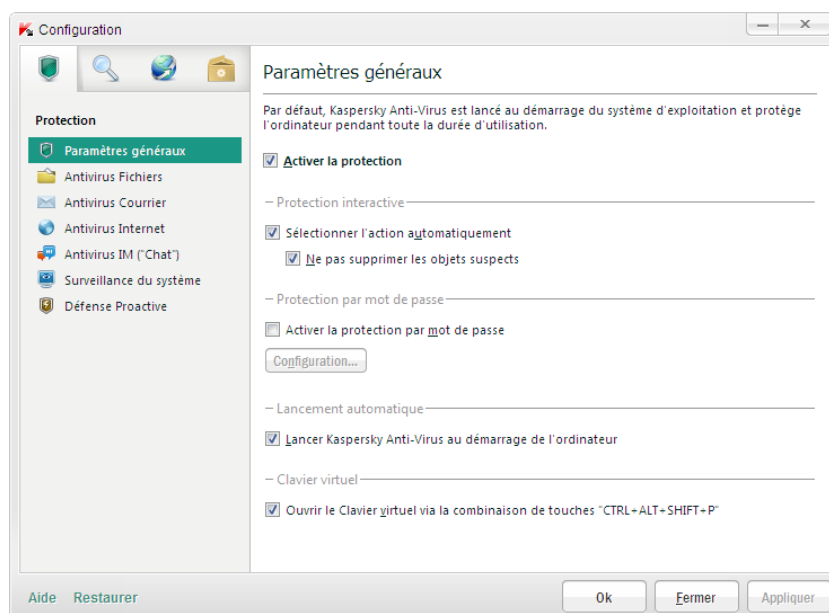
Configuration

Protection

Paramètres généraux

Antivirus Fichiers

Antivirus Courrier

Antivirus Internet

Antivirus IM ("Chat")

Surveillance du système

Défense Proactive

Paramètres généraux

Par défaut, Kaspersky Anti-Virus est lancé au démarrage du système d'exploitation et protège l'ordinateur pendant toute la durée d'utilisation.

Activer la protection

Protection interactive

Sélectionner l'action automatiquement

Ne pas supprimer les objets suspects

Protection par mot de passe

Activer la protection par mot de passe

Configuration...

Lancement automatique

Lancer Kaspersky Anti-Virus au démarrage de l'ordinateur

Clavier virtuel

Ouvrir le Clavier virtuel via la combinaison de touches "CTRL+ALT+SHIFT+P"

Aide Restaurer

Ok

Fermer

Appliquer